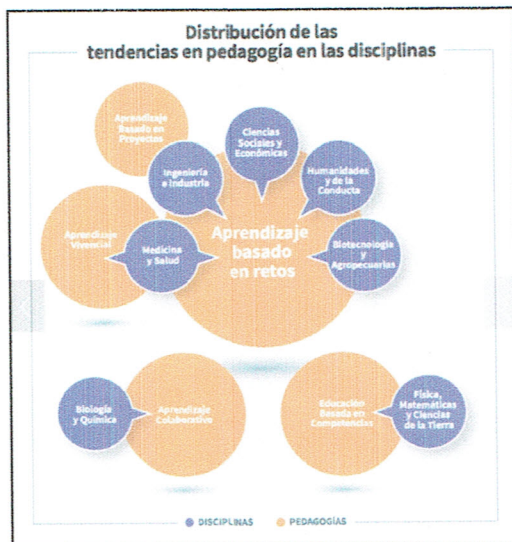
Distribución de las tendencias en pedagogía en las disciplinas

Aprendizaje Basado en Proyectos

Ciencias Sociales y Económicas

Ingeniería e Industria

Humanidades y de la Conducta

Aprendizaje Vivencial

Medicina y Salud

Aprendizaje basado en retos

Biotecnología y Agropecuarias

Biología y Química

Aprendizaje Colaborativo

Educación Basada en Competencias

Física, Matemáticas y Ciencias de la Tierra

DISCIPLINAS PEDAGOGÍAS